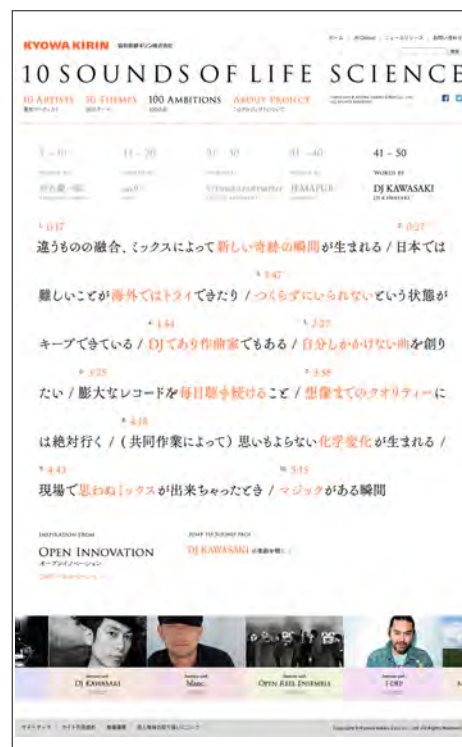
KYOWA KIRIN 協和発酵キリン株式会社

ホーム | お問い合わせ | ニュースリリース | お問い合わせ

10 SOUNDS OF LIFE SCIENCE

10 ARTISTS 10 THEMES 100 AMBITIONS ABOUT PROJECT

1 – 10 | 11 – 20 | 21 – 30 | 31 – 40 | 41 – 50

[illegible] | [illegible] | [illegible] | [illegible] | WORDS BY DJ KAWASAKI

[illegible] | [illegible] | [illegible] | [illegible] | DJ KAWASAKI

0:17 0:27
違うものの融合、ミックスによって新しい奇跡の瞬間が生まれる / 日本では

1:47
難しいことが海外ではトライできたり / つくらずにいられないという状態が

1:54 2:27
キープできている / DJであり作曲家でもある / 自分しかかけない曲を創り

2:25 3:58
たい / 膨大なレコードを毎日聴き続けること / 想像までのクオリティーに

4:18
は絶対行く / (共同作業によって) 思いもよらない化学変化が生まれる /

4:43 5:15
現場で思わぬミックスが出来ちゃったとき / マジックがある瞬間

INSPIRATION FROM
OPEN INNOVATION
オープンイノベーション
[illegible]

JUMP TO SOUND PAGE
DJ KAWASAKI の楽曲を聴く

DJ KAWASAKI | Manc | OPEN REEL ENSEMBLE | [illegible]

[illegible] | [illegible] | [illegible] | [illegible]

Copyright © Kyowa Hakko Kirin Co., Ltd. All Rights Reserved.